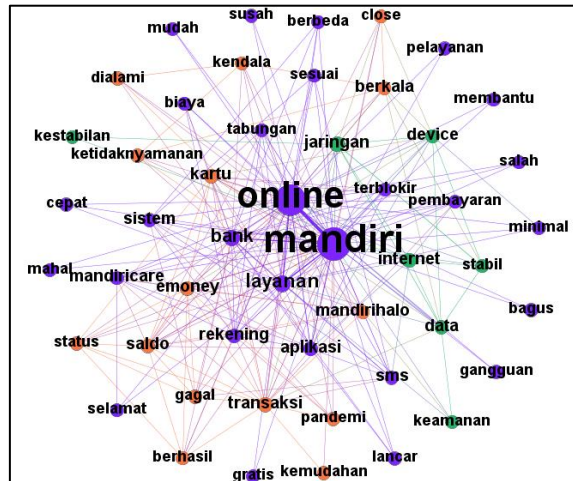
susah
mudah
berbeda
close
kendala
pelayanan
dialami
sesuai
berkala
membantu
biaya
tabungan
kestabilan
jaringan
device
ketidaknyamanan
salah
kartu
terblokir
online
cepat
pembayaran
sistem
minimal
bank
mandiri
internet
mahal
mandiricare
stabil
emoney
layanan
bagus
mandirihalo
status
data
saldo
rekening
aplikasi
sms
gangguan
gagal
transaksi
selamat
pandemi
keamanan
berhasil
lancar
gratis
kemudahan